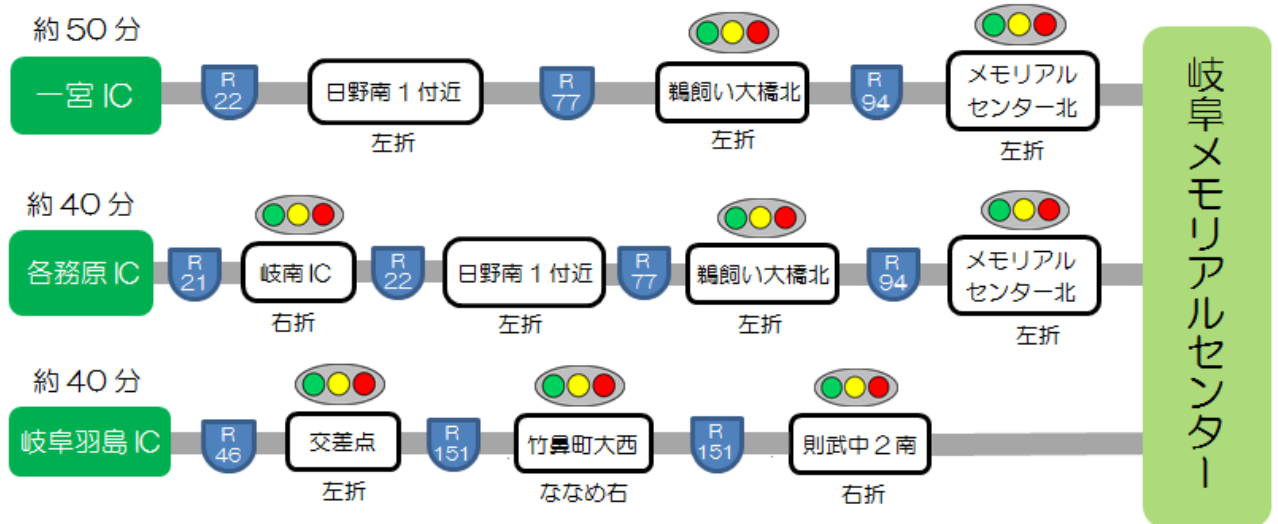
約 50 分

一宮 IC

R 22

日野南１付近

左折

R 77

鶉飼い大橋北

左折

R 94

メモリアルセンター北

左折

岐阜メモリアルセンター

約 40 分

各務原 IC

R 21

岐南 IC

右折

R 22

日野南１付近

左折

R 77

鶉飼い大橋北

左折

R 94

メモリアルセンター北

左折

約 40 分

岐阜羽島 IC

R 46

交差点

左折

R 151

竹鼻町大西

ななめ右

R 151

則武中２南

右折